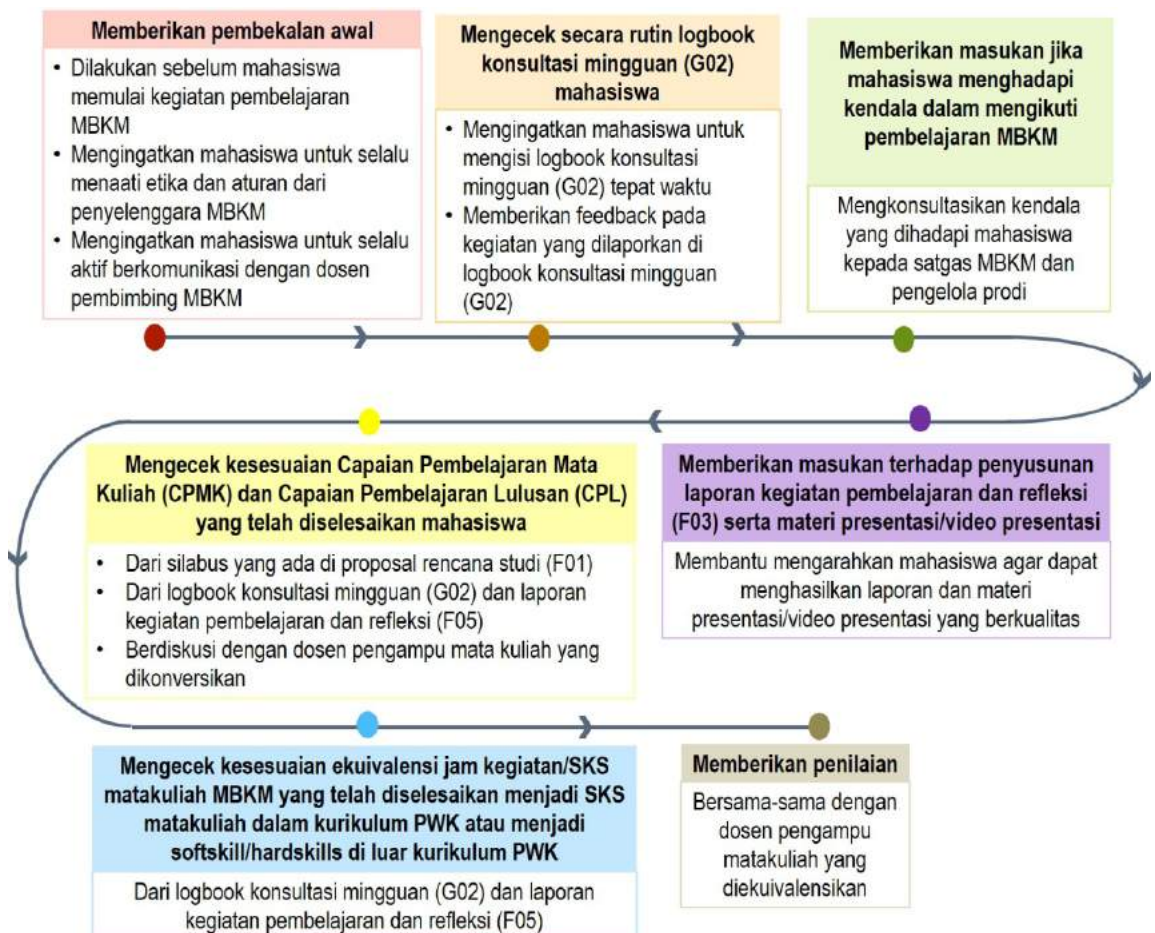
**Memberikan pembekalan awal**

- Dilakukan sebelum mahasiswa memulai kegiatan pembelajaran MBKM
- Mengingatkan mahasiswa untuk selalu menaati etika dan aturan dari penyelenggara MBKM
- Mengingatkan mahasiswa untuk selalu aktif berkomunikasi dengan dosen pembimbing MBKM

**Mengecek secara rutin logbook konsultasi mingguan (G02) mahasiswa**

- Mengingatkan mahasiswa untuk mengisi logbook konsultasi mingguan (G02) tepat waktu
- Memberikan feedback pada kegiatan yang dilaporkan di logbook konsultasi mingguan (G02)

**Memberikan masukan jika mahasiswa menghadapi kendala dalam mengikuti pembelajaran MBKM**

Mengkonsultasikan kendala yang dihadapi mahasiswa kepada satgas MBKM dan pengelola prodi

**Memberikan masukan terhadap penyusunan laporan kegiatan pembelajaran dan refleksi (F03) serta materi presentasi/video presentasi**

Membantu mengarahkan mahasiswa agar dapat menghasilkan laporan dan materi presentasi/video presentasi yang berkualitas

**Mengecek kesesuaian Capaian Pembelajaran Mata Kuliah (CPMK) dan Capaian Pembelajaran Lulusan (CPL) yang telah diselesaikan mahasiswa**

- Dari silabus yang ada di proposal rencana studi (F01)
- Dari logbook konsultasi mingguan (G02) dan laporan kegiatan pembelajaran dan refleksi (F05)
- Berdiskusi dengan dosen pengampu mata kuliah yang dikonversikan

**Mengecek kesesuaian ekuivalensi jam kegiatan/SKS matakuliah MBKM yang telah diselesaikan menjadi SKS matakuliah dalam kurikulum PWK atau menjadi softskill/hardskills di luar kurikulum PWK**

Dari logbook konsultasi mingguan (G02) dan laporan kegiatan pembelajaran dan refleksi (F05)

**Memberikan penilaian**

Bersama-sama dengan dosen pengampu matakuliah yang diekuivalensikan